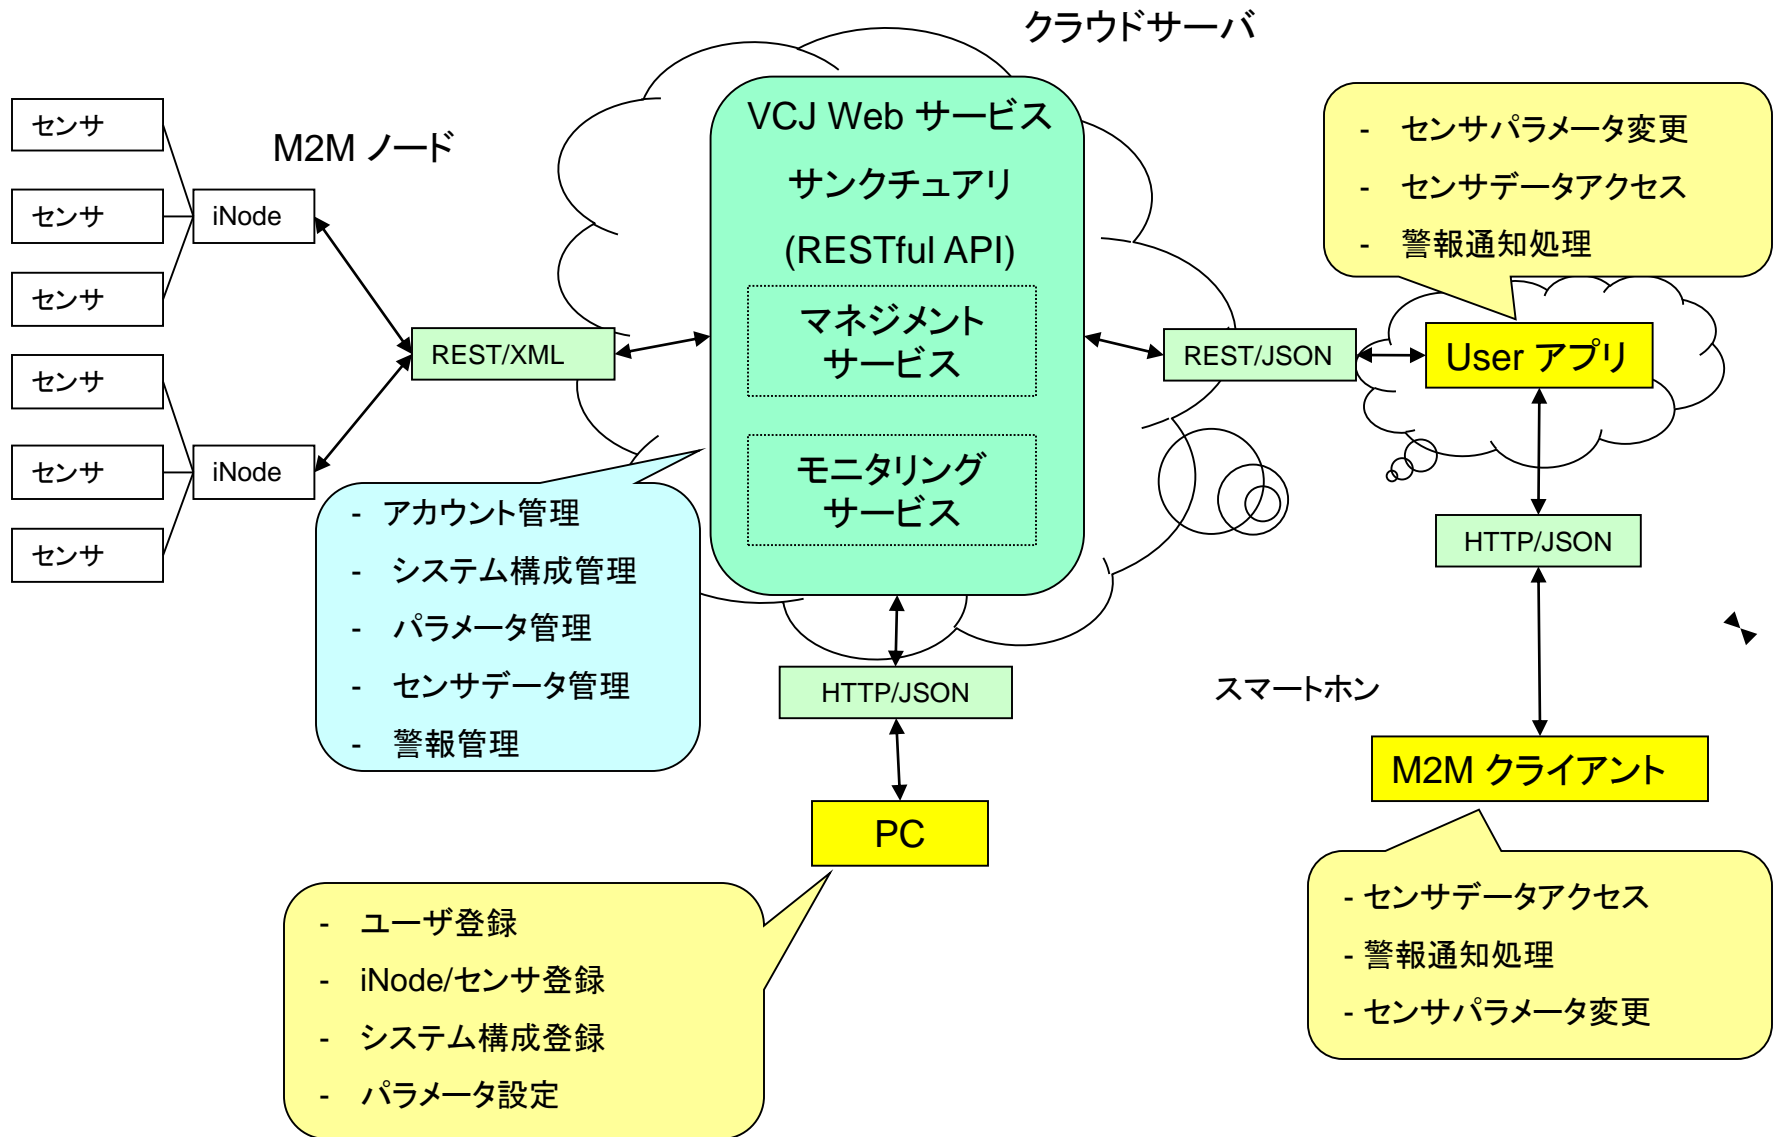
クラウドサーバ

センサ
センサ
センサ
センサ
センサ
センサ

M2M ノード

iNode
iNode

REST/XML

VCJ Web サービス
サンクチュアリ
(RESTful API)

マネジメント
サービス

モニタリング
サービス

- アカウント管理
- システム構成管理
- パラメータ管理
- センサデータ管理
- 警報管理

- センサパラメータ変更
- センサデータアクセス
- 警報通知処理

REST/JSON

User アプリ

HTTP/JSON

HTTP/JSON

スマートホン

M2M クライアント

PC

- ユーザ登録
- iNode/センサ登録
- システム構成登録
- パラメータ設定

- センサデータアクセス
- 警報通知処理
- センサパラメータ変更